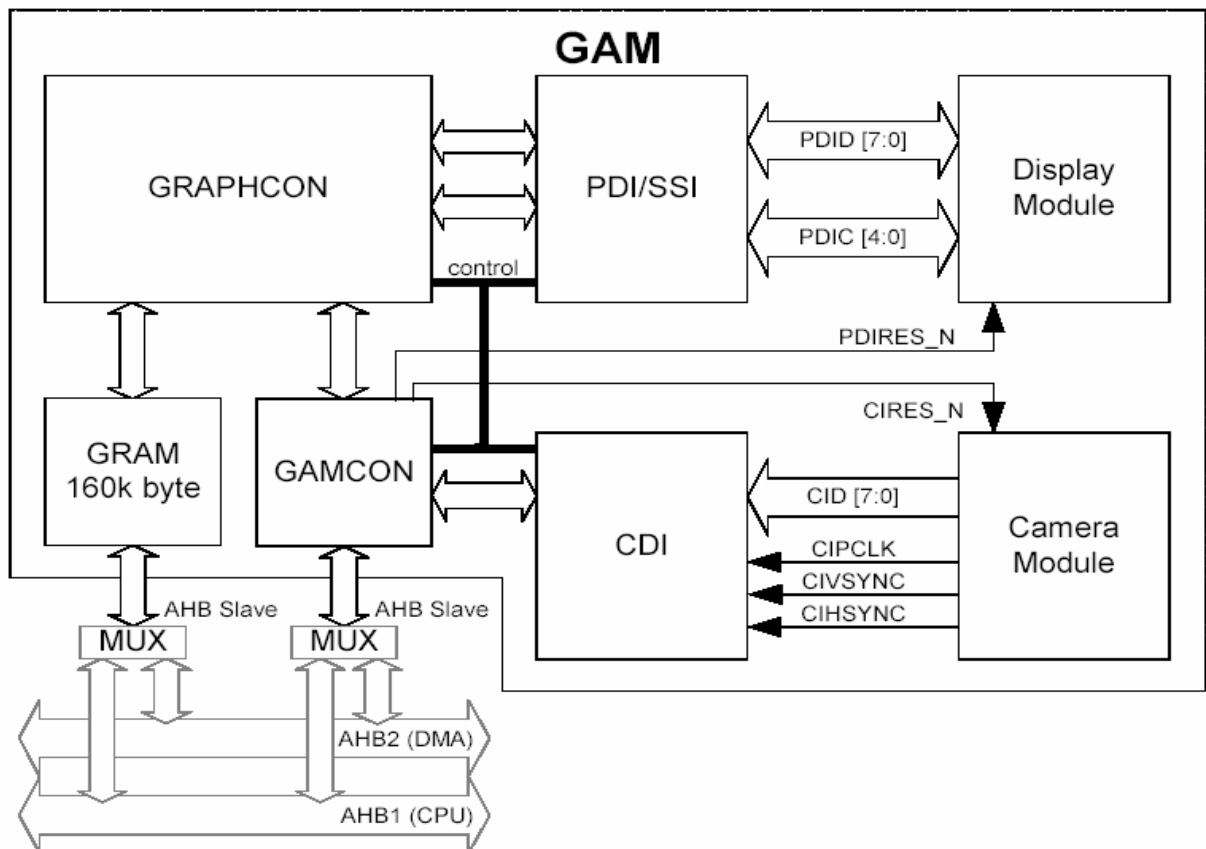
GAM

GRAPHCON

PDI/SSI

PDID [7:0]

PDIC [4:0]

Display Module

control

PDIRES_N

CIRES_N

GRAM 160k byte

GAMCON

CDI

CID [7:0]

CIPCLK

CIVSYNC

CIHSYNC

Camera Module

AHB Slave

AHB Slave

MUX

MUX

AHB2 (DMA)

AHB1 (CPU)